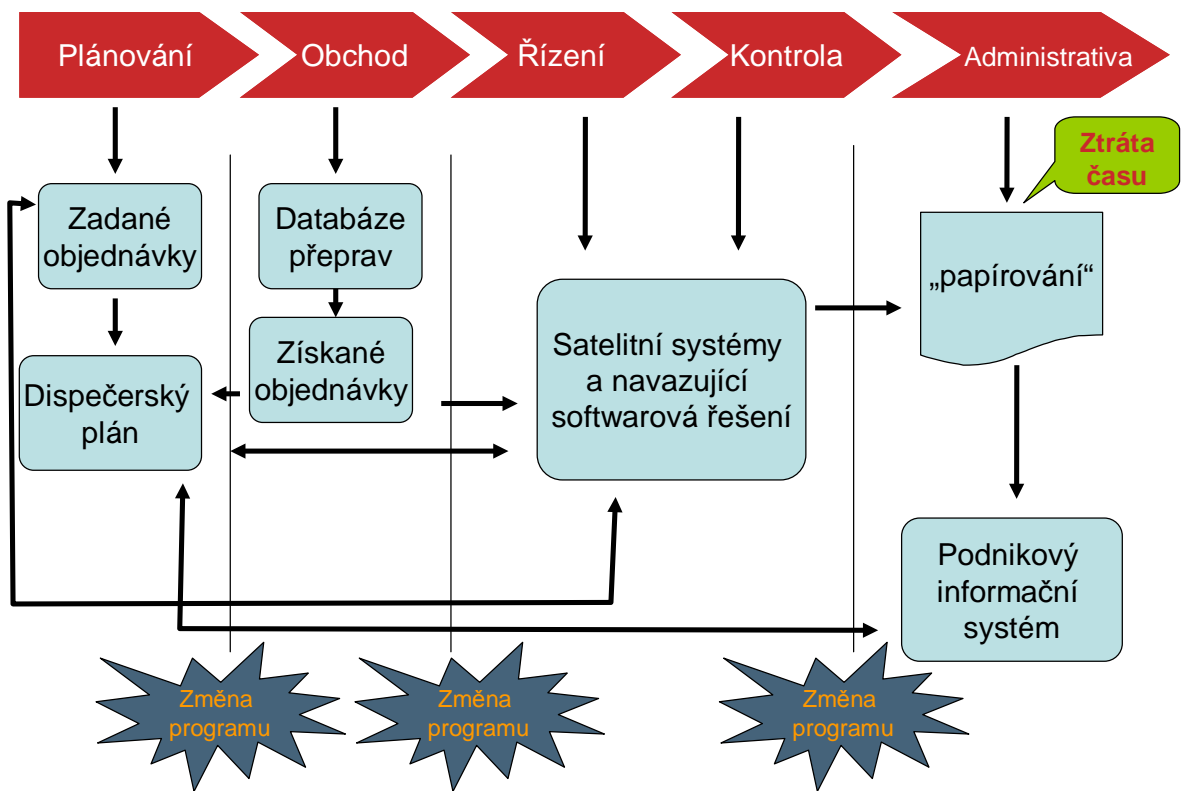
Plánování

Obchod

Řízení

Kontrola

Administrativa

Ztráta času

Zadané objednávky

Databáze přeprav

Získané objednávky

Dispečerský plán

Satelitní systémy a navazující softwarová řešení

„papírování“

Podnikový informační systém

Změna programu

Změna programu

Změna programu